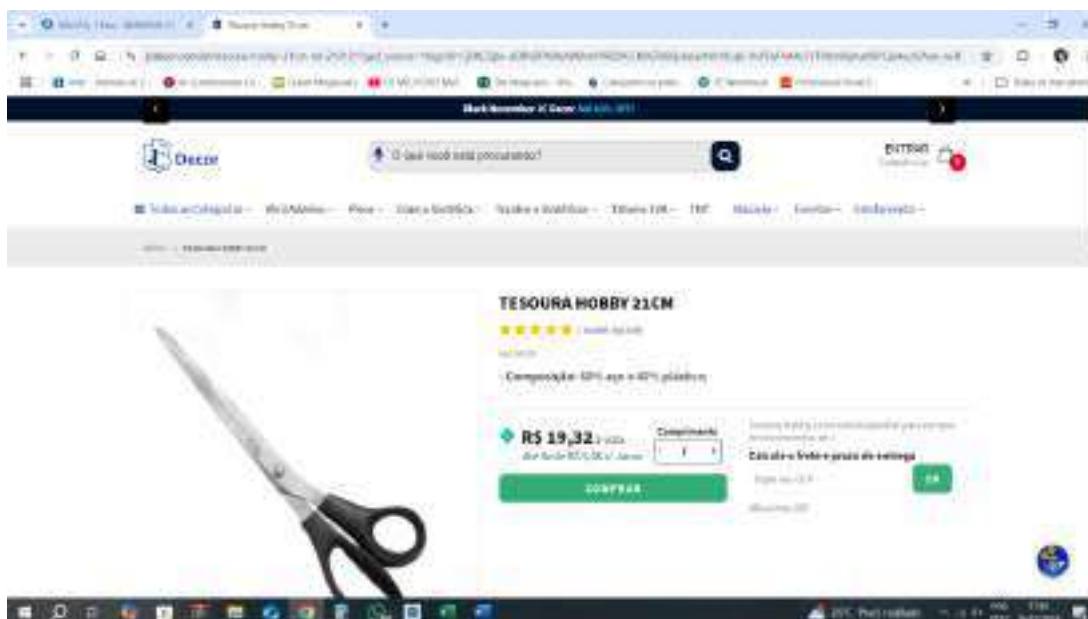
Black November JC Decor

JC Decor

O que você está procurando?

ENTRAR

TESOURA HOBBY 21CM

Composição: 60% aço e 40% plástico

R$ 19,32

Comprimento

1

Calcule o frete e prazo de entrega

OK

COMPRAR